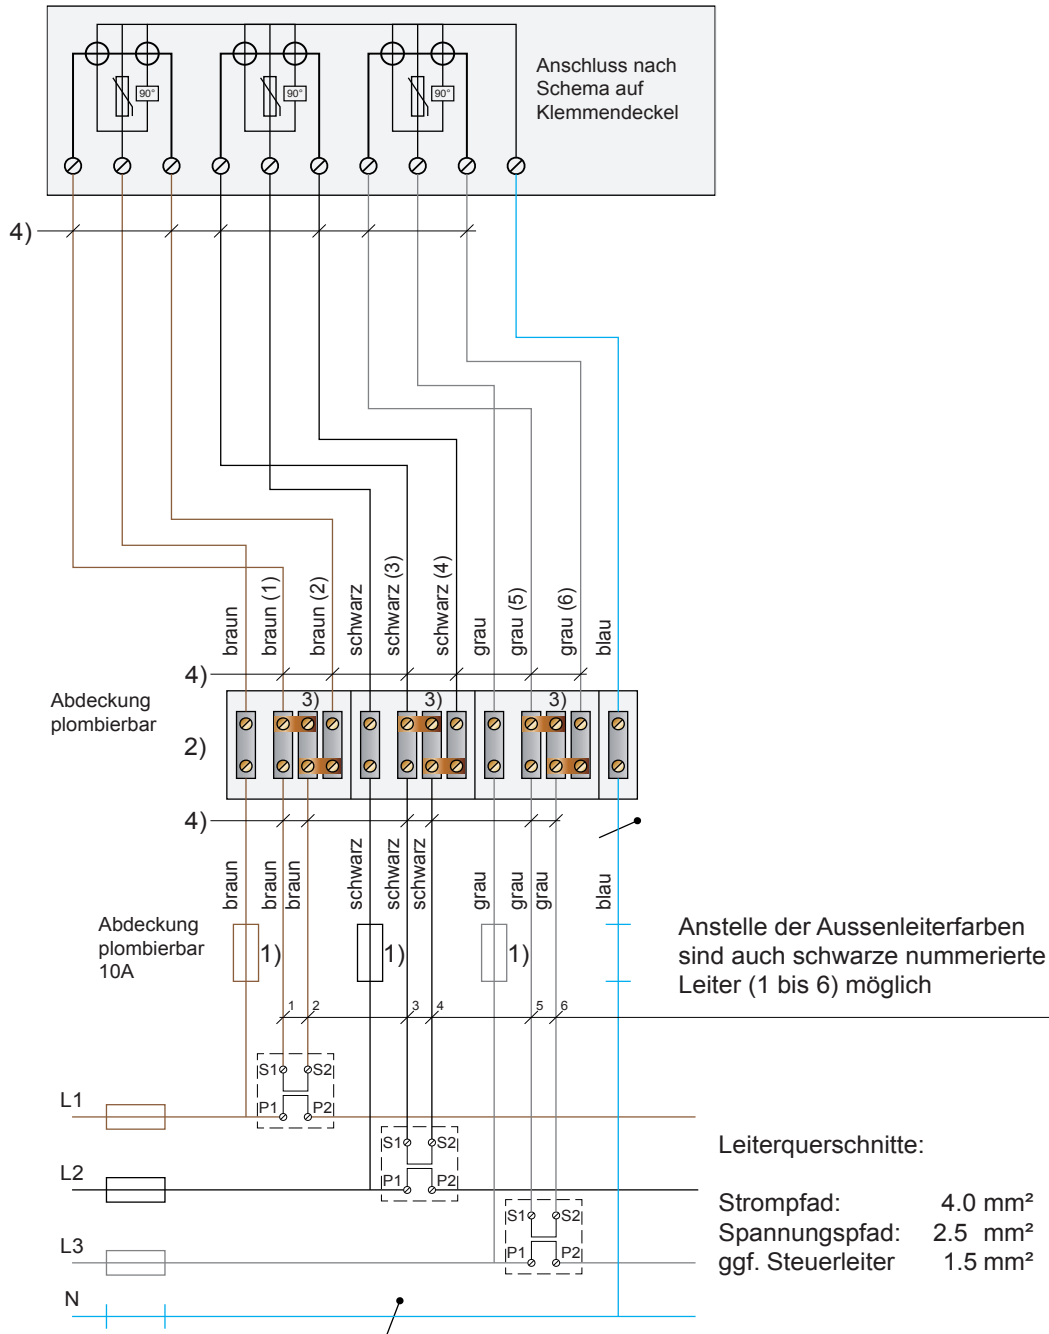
90° 90° 90°

Anschluss nach Schema auf Klemmendeckel

4)

braun braun (1) braun (2) schwarz schwarz (3) schwarz (4) grau grau (5) grau (6) blau

4)

Abdeckung plombierbar

3) 3) 3)

2)

4)

braun braun braun schwarz schwarz schwarz grau grau grau blau

Abdeckung plombierbar 10A

1) 1) 1)

Anstelle der Aussenleiterfarben sind auch schwarze nummerierte Leiter (1 bis 6) möglich

1 2 3 4 5 6

S1 S2 P1 P2

L1

S1 S2 P1 P2

L2

S1 S2 P1 P2

L3

N

Leiterquerschnitte:

Strompfad: 4.0 mm²
Spannungspfad: 2.5 mm²
ggf. Steuerleiter 1.5 mm²